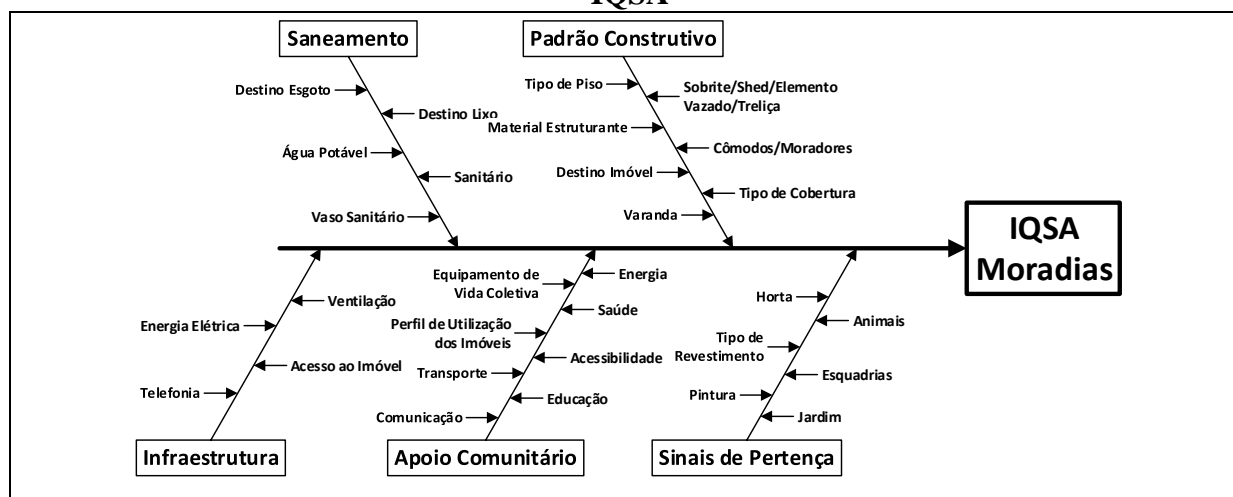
IQSA

Saneamento

Destino Esgoto

Destino Lixo

Água Potável

Sanitário

Vaso Sanitário

Padrão Construtivo

Tipo de Piso

Sobrite/Shed/Elemento Vazado/Treliça

Material Estruturante

Cômodos/Moradores

Destino Imóvel

Tipo de Cobertura

Varanda

IQSA Moradias

Ventilação

Energia Elétrica

Acesso ao Imóvel

Telefonia

Infraestrutura

Equipamento de Vida Coletiva

Energia

Saúde

Perfil de Utilização dos Imóveis

Acessibilidade

Transporte

Educação

Comunicação

Apoio Comunitário

Horta

Animais

Tipo de Revestimento

Esquadrias

Pintura

Jardim

Sinais de Pertença